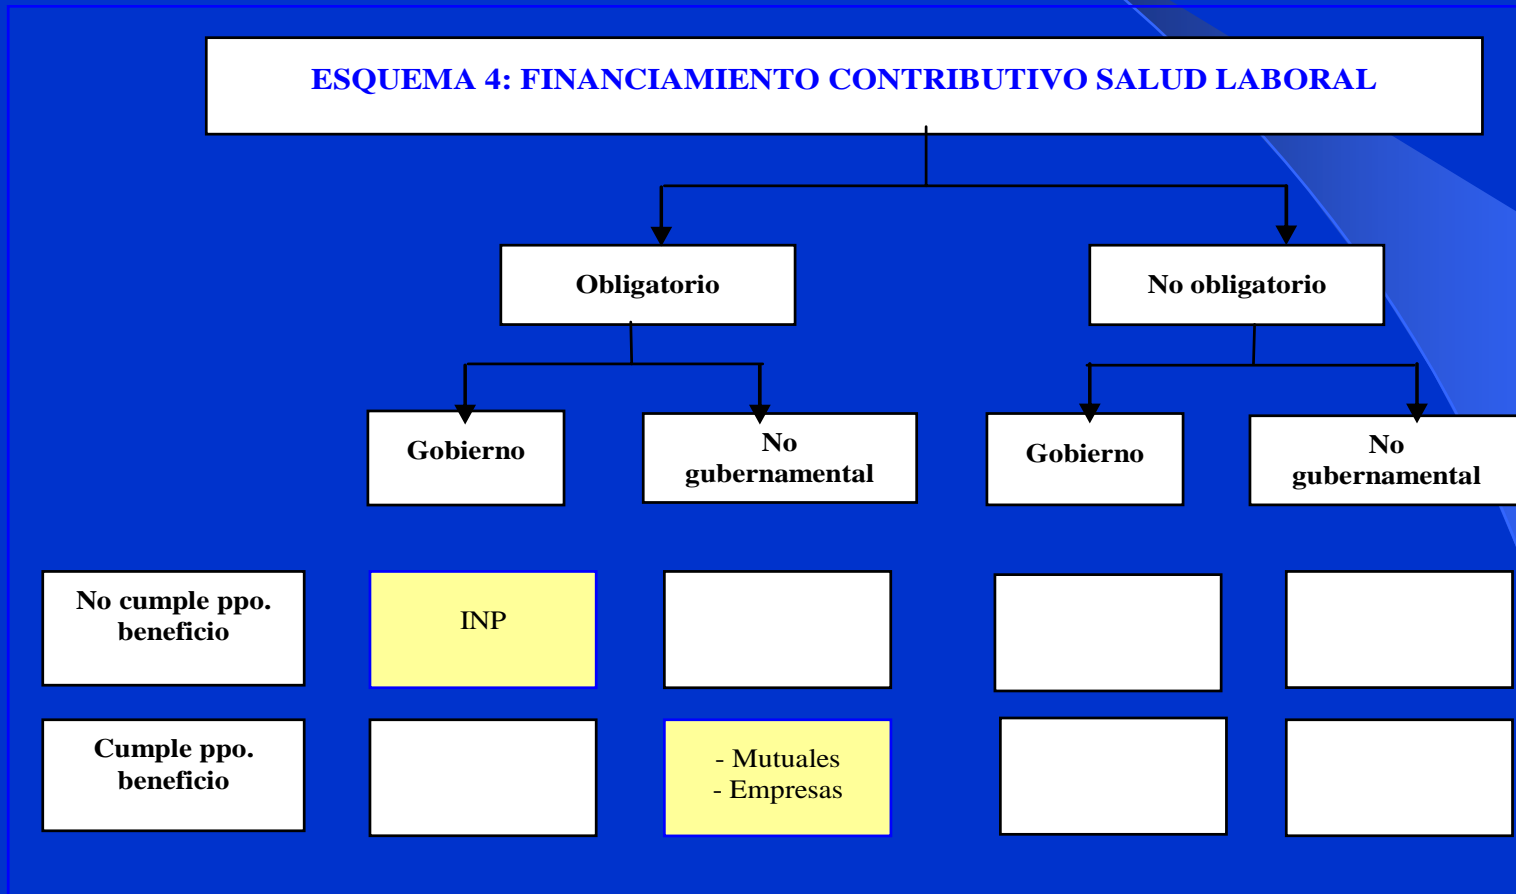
ESQUEMA 4: FINANCIAMIENTO CONTRIBUTIVO SALUD LABORAL

Obligatorio

No obligatorio

Gobierno

No gubernamental

Gobierno

No gubernamental

No cumple ppo. beneficio

INP

Cumple ppo. beneficio

- Mutuales
- Empresas